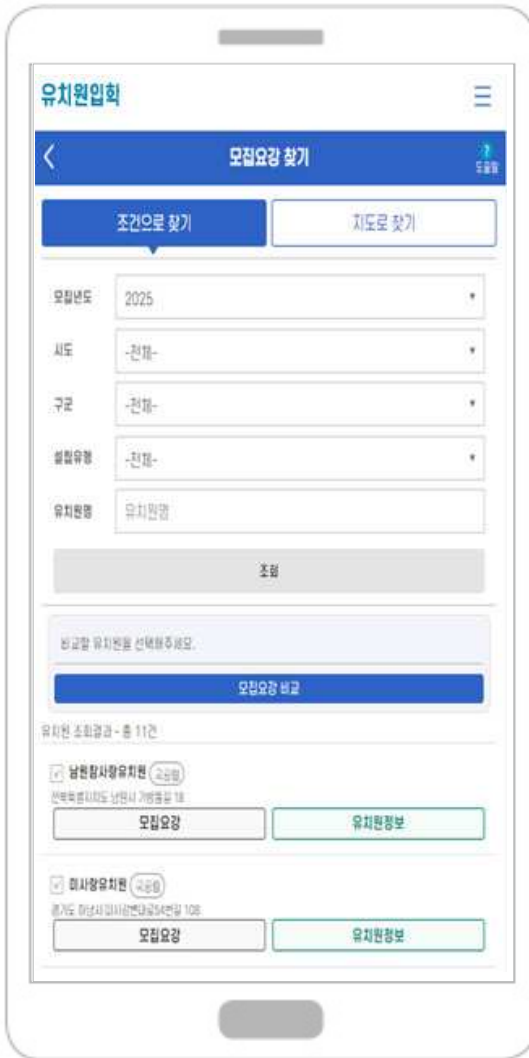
유치원입학

모집요강 찾기

도움말

조건으로 찾기

지도로 찾기

모집년도 2025

시도 -전체-

구군 -전체-

설립유형 -전체-

유치원명 유치원명

조회

비교할 유치원을 선택해주세요.

모집요강 비교

유치원 조회결과 - 총 11건

남원참사랑유치원 (국공립)

전북특별자치도 남원시 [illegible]

모집요강

유치원정보

미사랑유치원 (국공립)

경기도 하남시 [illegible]

모집요강

유치원정보